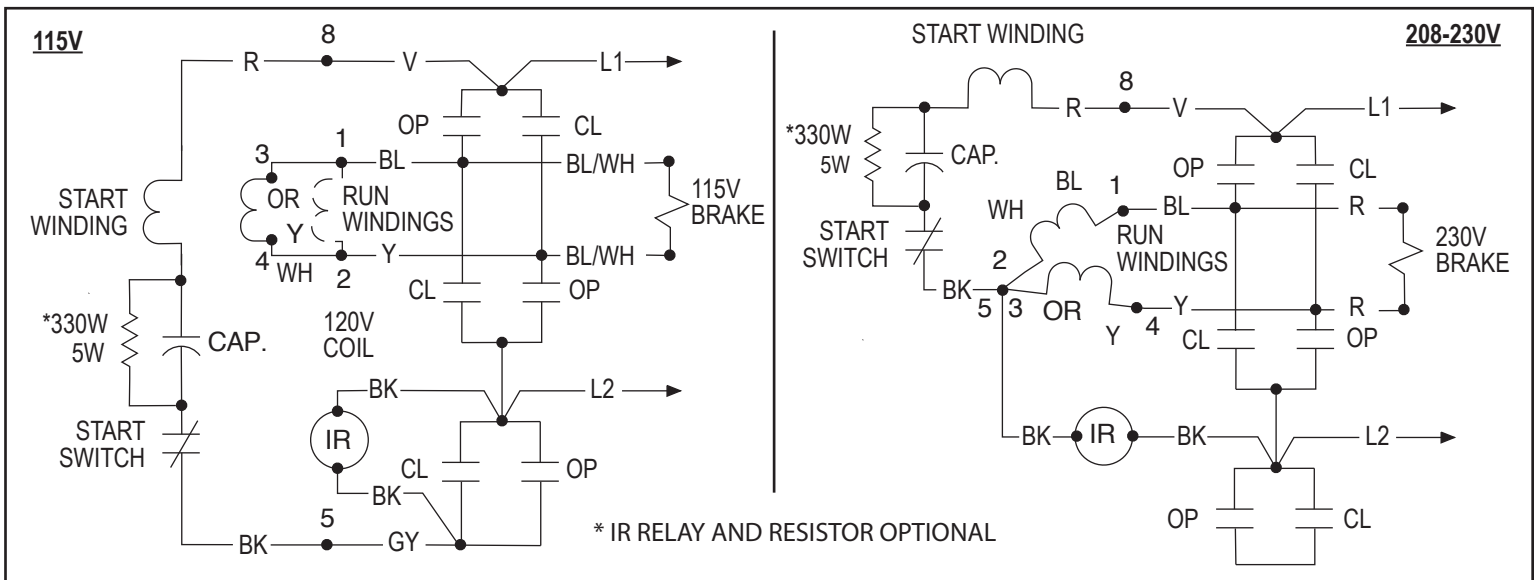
115V

8
R V L1
OP CL
3 1
BL BL/WH
OR RUN WINDINGS
Y
115V BRAKE
START WINDING
4 WH 2
Y BL/WH
CL OP
120V COIL
*330W 5W
CAP.
BK L2
IR
START SWITCH
CL OP
BK
5
BK GY

* IR RELAY AND RESISTOR OPTIONAL

START WINDING

208-230V

8
R V L1
*330W 5W
CAP.
OP CL
BL 1
WH BL R
RUN WINDINGS
START SWITCH
2
230V BRAKE
BK
5 3 OR Y R
Y 4
CL OP
BK IR BK L2
OP CL